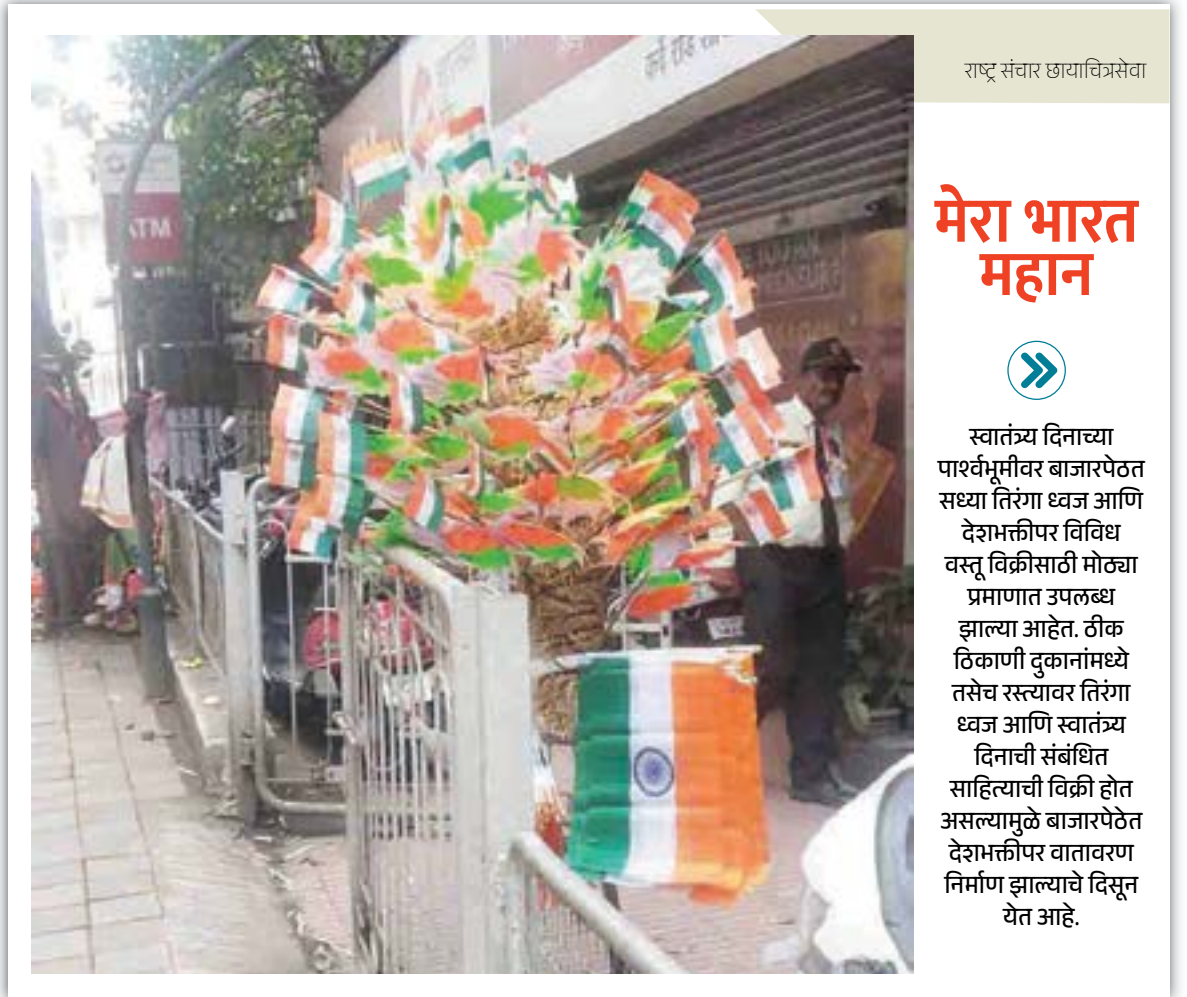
राष्ट्र संचार छायाचित्रसेवा

मेरा भारत महान

स्वातंत्र्य दिनाच्या पार्श्वभूमीवर बाजारपेठत सध्या तिरंगा ध्वज आणि देशभक्तीपर विविध वस्तू विक्रीसाठी मोठ्या प्रमाणात उपलब्ध झाल्या आहेत. ठीक ठिकाणी दुकानांमध्ये तसेच रस्त्यावर तिरंगा ध्वज आणि स्वातंत्र्य दिनाची संबंधित साहित्याची विक्री होत असल्यामुळे बाजारपेठेत देशभक्तीपर वातावरण निर्माण झाल्याचे दिसून येत आहे.

ATM